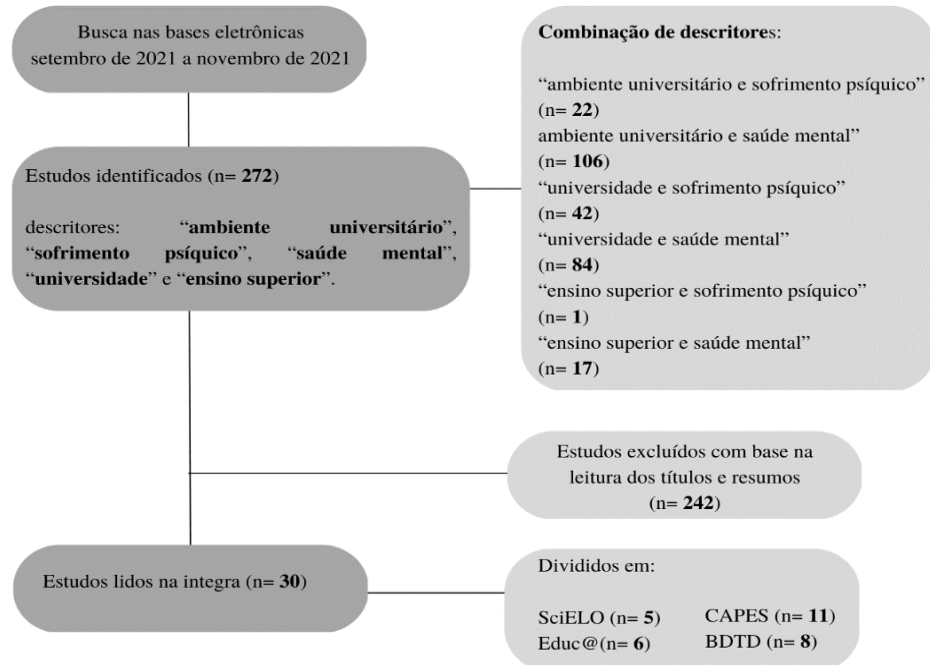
Busca nas bases eletrônicas
setembro de 2021 a novembro de 2021

Combinação de descritores:

“ambiente universitário e sofrimento psíquico” (n= 22)
ambiente universitário e saúde mental” (n= 106)
“universidade e sofrimento psíquico” (n= 42)
“universidade e saúde mental” (n= 84)
“ensino superior e sofrimento psíquico” (n= 1)
“ensino superior e saúde mental” (n= 17)

Estudos identificados (n= 272)

descritores: “ambiente universitário”, “sofrimento psíquico”, “saúde mental”, “universidade” e “ensino superior”.

Estudos excluídos com base na leitura dos títulos e resumos (n= 242)

Estudos lidos na integra (n= 30)

Divididos em:

SciELO (n= 5)
CAPES (n= 11)
Educ@(n= 6)
BDTD (n= 8)